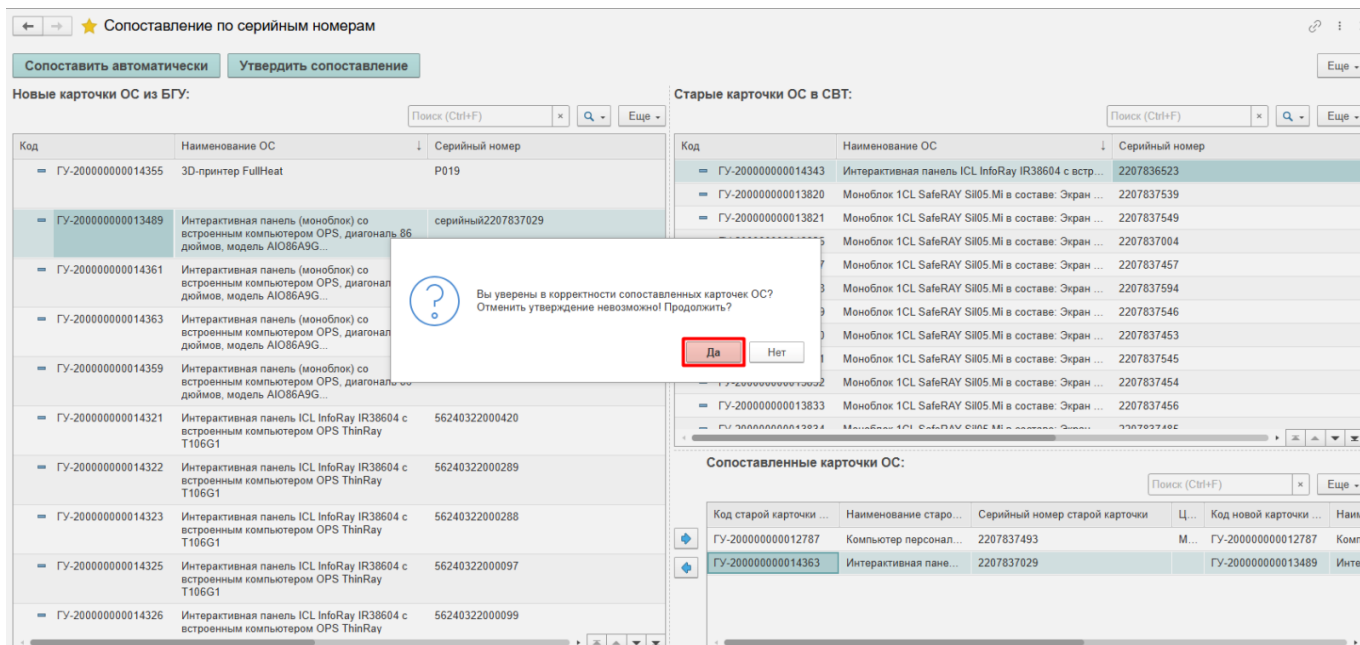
Сопоставление по серийным номерам

Сопоставить автоматически Утвердить сопоставление

Еще

Новые карточки ОС из БГУ:

Поиск (Ctrl+F) Еще

| Код | Наименование ОС | Серийный номер |
|---|---|---|
| ГУ-200000000014355 | 3D-принтер FullHeat | P019 |
| ГУ-200000000013489 | Интерактивная панель (моноблок) со встроенным компьютером OPS, диагональ 86 дюймов, модель AIO86A9G... | серийный2207837029 |
| ГУ-200000000014361 | Интерактивная панель (моноблок) со встроенным компьютером OPS, диагонал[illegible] дюймов, модель AIO86A9G... | |
| ГУ-200000000014363 | Интерактивная панель (моноблок) со встроенным компьютером OPS, диагонал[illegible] дюймов, модель AIO86A9G... | |
| ГУ-200000000014359 | Интерактивная панель (моноблок) со встроенным компьютером OPS, диагональ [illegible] дюймов, модель AIO86A9G... | |
| ГУ-200000000014321 | Интерактивная панель ICL InfoRay IR38604 с встроенным компьютером OPS ThinRay T106G1 | 56240322000420 |
| ГУ-200000000014322 | Интерактивная панель ICL InfoRay IR38604 с встроенным компьютером OPS ThinRay T106G1 | 56240322000289 |
| ГУ-200000000014323 | Интерактивная панель ICL InfoRay IR38604 с встроенным компьютером OPS ThinRay T106G1 | 56240322000288 |
| ГУ-200000000014325 | Интерактивная панель ICL InfoRay IR38604 с встроенным компьютером OPS ThinRay T106G1 | 56240322000097 |
| ГУ-200000000014326 | Интерактивная панель ICL InfoRay IR38604 с встроенным компьютером OPS ThinRay | 56240322000099 |

Старые карточки ОС в СВТ:

Поиск (Ctrl+F) Еще

| Код | Наименование ОС | Серийный номер |
|---|---|---|
| ГУ-200000000014343 | Интерактивная панель ICL InfoRay IR38604 с встр... | 2207836523 |
| ГУ-200000000013820 | Моноблок 1CL SafeRAY Sil05.Mi в составе: Экран ... | 2207837539 |
| ГУ-200000000013821 | Моноблок 1CL SafeRAY Sil05.Mi в составе: Экран ... | 2207837549 |
| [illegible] | Моноблок 1CL SafeRAY Sil05.Mi в составе: Экран ... | 2207837004 |
| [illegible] | Моноблок 1CL SafeRAY Sil05.Mi в составе: Экран ... | 2207837457 |
| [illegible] | Моноблок 1CL SafeRAY Sil05.Mi в составе: Экран ... | 2207837594 |
| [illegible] | Моноблок 1CL SafeRAY Sil05.Mi в составе: Экран ... | 2207837546 |
| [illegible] | Моноблок 1CL SafeRAY Sil05.Mi в составе: Экран ... | 2207837453 |
| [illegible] | Моноблок 1CL SafeRAY Sil05.Mi в составе: Экран ... | 2207837545 |
| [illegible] | Моноблок 1CL SafeRAY Sil05.Mi в составе: Экран ... | 2207837454 |
| ГУ-200000000013833 | Моноблок 1CL SafeRAY Sil05.Mi в составе: Экран ... | 2207837456 |

Сопоставленные карточки ОС:

Поиск (Ctrl+F) Еще

| Код старой карточки ... | Наименование старо... | Серийный номер старой карточки | Ц... | Код новой карточки ... | Наим |
|---|---|---|---|---|---|
| ГУ-200000000012787 | Компьютер персонал... | 2207837493 | М... | ГУ-200000000012787 | Комп |
| ГУ-200000000014363 | Интерактивная пане... | 2207837029 | | ГУ-200000000013489 | Инте |

Вы уверены в корректности сопоставленных карточек ОС? Отменить утверждение невозможно! Продолжить?

Да Нет